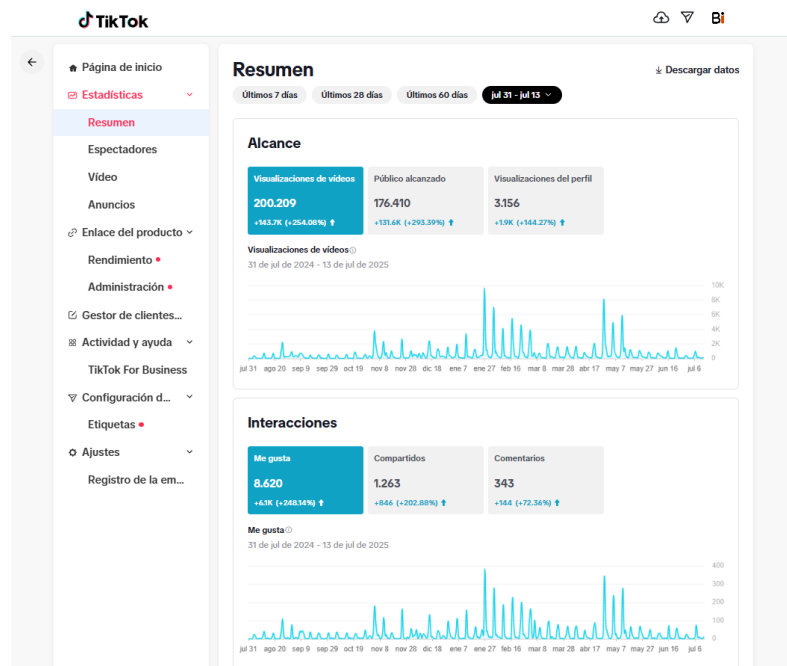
TikTok

Bi

Página de inicio
Estadísticas
Resumen
Espectadores
Vídeo
Anuncios
Enlace del producto
Rendimiento
Administración
Gestor de clientes...
Actividad y ayuda
TikTok For Business
Configuración d...
Etiquetas
Ajustes
Registro de la em...

Resumen
Descargar datos
Últimos 7 días
Últimos 28 días
Últimos 60 días
jul 31 - jul 13

Alcance

Visualizaciones de vídeos
200.209
+143.7K (+254.08%)

Público alcanzado
176.410
+131.6K (+293.39%)

Visualizaciones del perfil
3.156
+1.9K (+144.27%)

Visualizaciones de vídeos
31 de jul de 2024 - 13 de jul de 2025

10K
8K
6K
4K
2K
0

jul 31 ago 20 sep 9 sep 29 oct 19 nov 8 nov 28 dic 18 ene 7 ene 27 feb 16 mar 8 mar 28 abr 17 may 7 may 27 jun 16 jul 6

Interacciones

Me gusta
8.620
+6.1K (+248.14%)

Compartidos
1.263
+846 (+202.88%)

Comentarios
343
+144 (+72.36%)

Me gusta
31 de jul de 2024 - 13 de jul de 2025

400
300
200
100
0

jul 31 ago 20 sep 9 sep 29 oct 19 nov 8 nov 28 dic 18 ene 7 ene 27 feb 16 mar 8 mar 28 abr 17 may 7 may 27 jun 16 jul 6